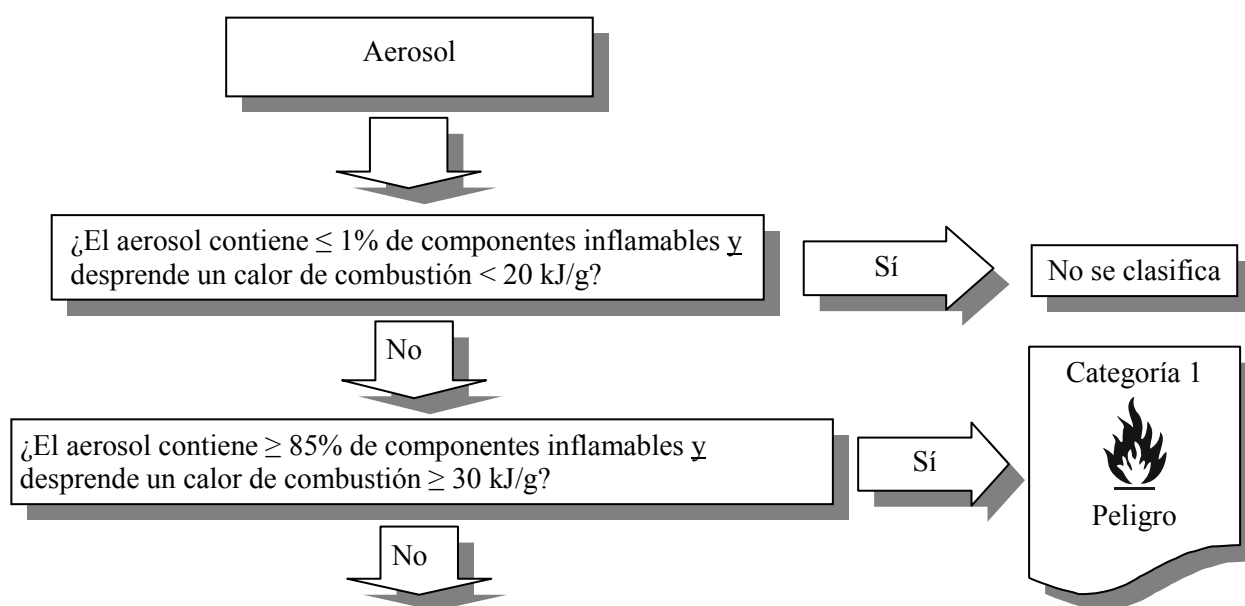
Aerosol

¿El aerosol contiene $\leq$ 1% de componentes inflamables y desprende un calor de combustión < 20 kJ/g?

Sí

No se clasifica

No

Categoría 1

Peligro

¿El aerosol contiene $\geq$ 85% de componentes inflamables y desprende un calor de combustión $\geq$ 30 kJ/g?

Sí

No